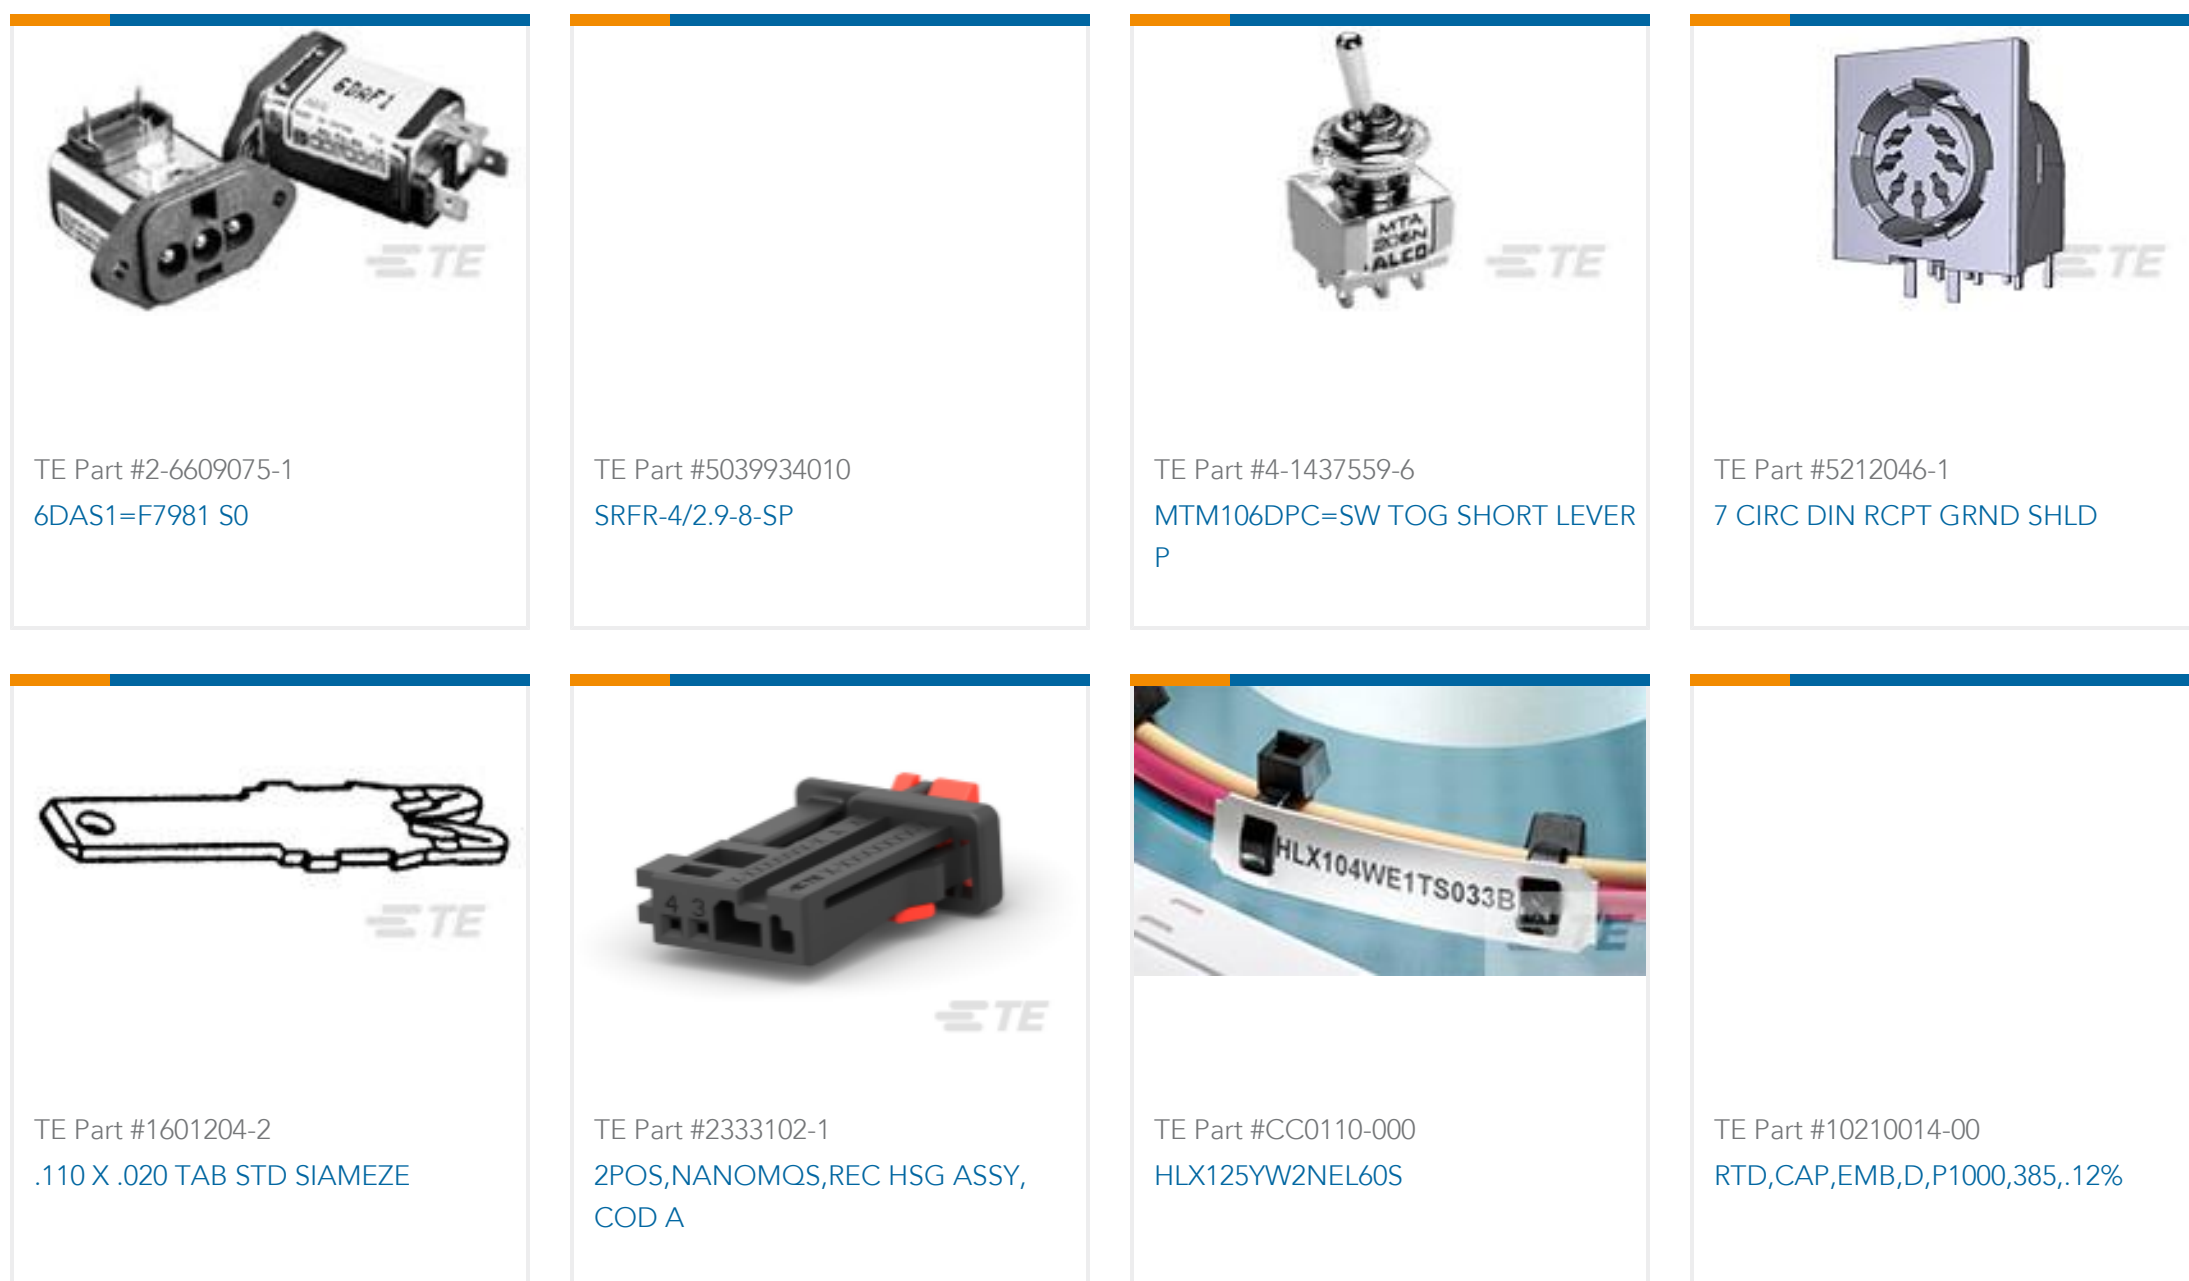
6DAF1

TE

TE Part #2-6609075-1
6DAS1=F7981 S0

TE Part #5039934010
SRFR-4/2.9-8-SP

MTA 206N ALCO

TE

TE Part #4-1437559-6
MTM106DPC=SW TOG SHORT LEVER P

TE

TE Part #5212046-1
7 CIRC DIN RCPT GRND SHLD

TE

TE Part #1601204-2
.110 X .020 TAB STD SIAMEZE

4 3

TE

TE Part #2333102-1
2POS,NANOMQS,REC HSG ASSY, COD A

HLX104WE1TS033B

TE Part #CC0110-000
HLX125YW2NEL60S

TE Part #10210014-00
RTD,CAP,EMB,D,P1000,385,.12%